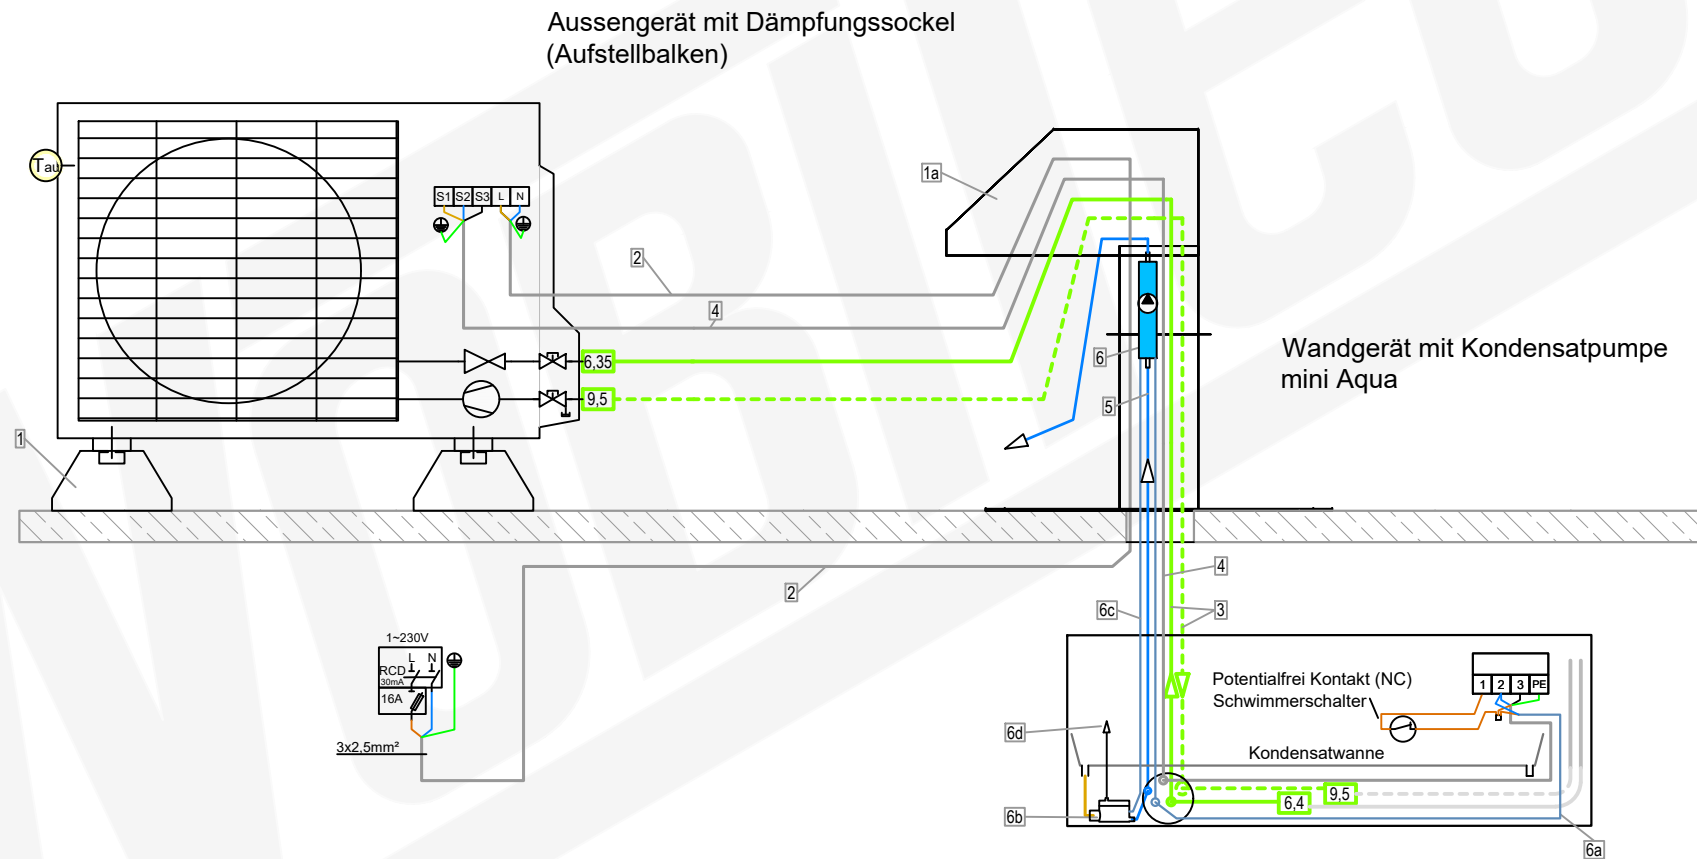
Aussengerät mit Dämpfungssockel
(Aufstellbalken)

Tau

S1 S2 S3 L N

1a

2

4

6,35

9,5

6

5

Wandgerät mit Kondensatpumpe
mini Aqua

1

4

2

6c

3

1~230V

RCD 30mA L N

16A

3x2,5mm²

6d

6b

Potentialfrei Kontakt (NC)
Schwimmerschalter

1 2 3 PE

Kondensatwanne

6,4

9,5

6a